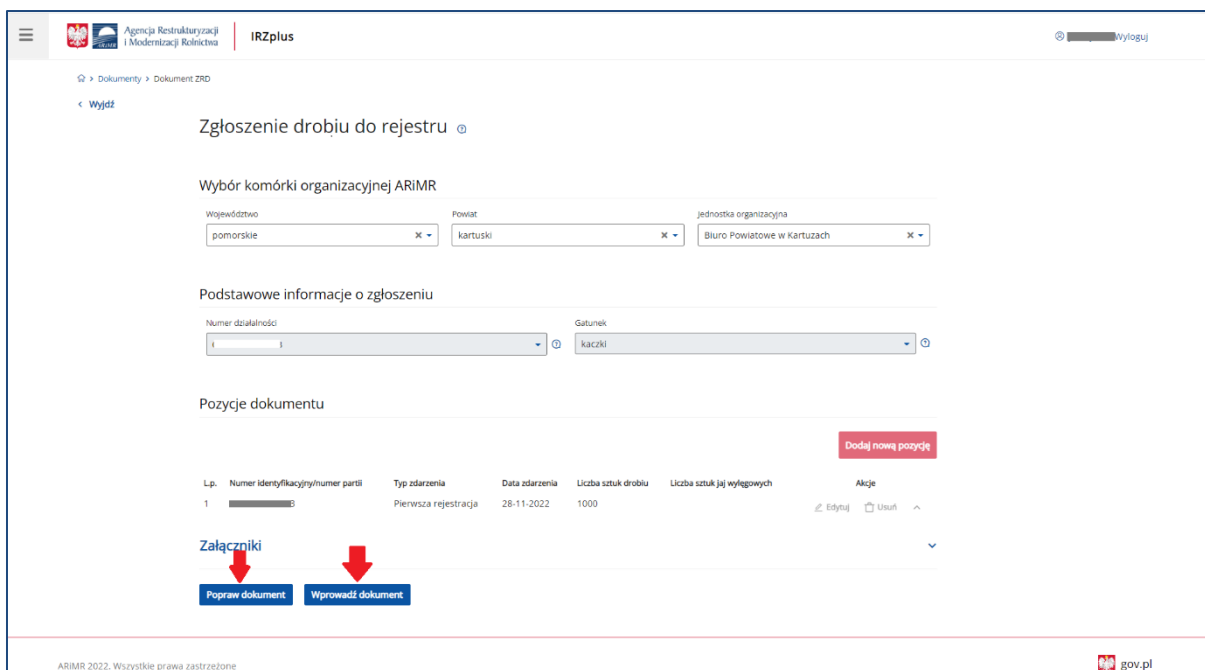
Agencja Restrukturyzacji i Modernizacji Rolnictwa

IRZplus

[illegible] Wyloguj

Dokumenty > Dokument ZRD

< Wyjdź

Zgłoszenie drobiu do rejestru

Wybór komórki organizacyjnej ARiMR

Województwo
pomorskie

Powiat
kartuski

Jednostka organizacyjna
Biuro Powiatowe w Kartuzach

Podstawowe informacje o zgłoszeniu

Numer działalności
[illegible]

Gatunek
kaczki

Pozycje dokumentu

Dodaj nową pozycję

| L.p. | Numer identyfikacyjny/numer partii | Typ zdarzenia | Data zdarzenia | Liczba sztuk drobiu | Liczba sztuk jaj wylęgowych | Akcje |
|---|---|---|---|---|---|---|
| 1 | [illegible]B | Pierwsza rejestracja | 28-11-2022 | 1000 | | Edytuj Usuń |

Załączniki

Popraw dokument

Wprowadź dokument

ARiMR 2022. Wszystkie prawa zastrzeżone

gov.pl